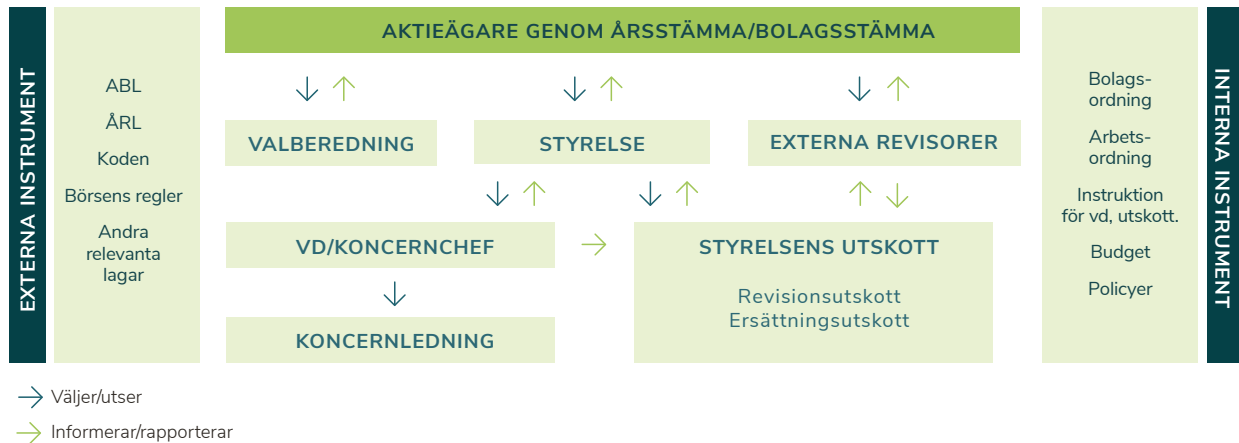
EXTERNA INSTRUMENT

ABL

ÅRL

Koden

Börsens regler

Andra relevanta lagar

AKTIEÄGARE GENOM ÅRSSTÄMMA/BOLAGSSTÄMMA

VALBEREDNING

STYRELSE

EXTERNA REVISORER

VD/KONCERNCHEF

STYRELSENS UTSKOTT

Revisionsutskott
Ersättningsutskott

KONCERNLEDNING

Bolagsordning

Arbetsordning

Instruktion för vd, utskott.

Budget

Policyer

INTERNA INSTRUMENT

Väljer/utser

Informerar/rapporterar